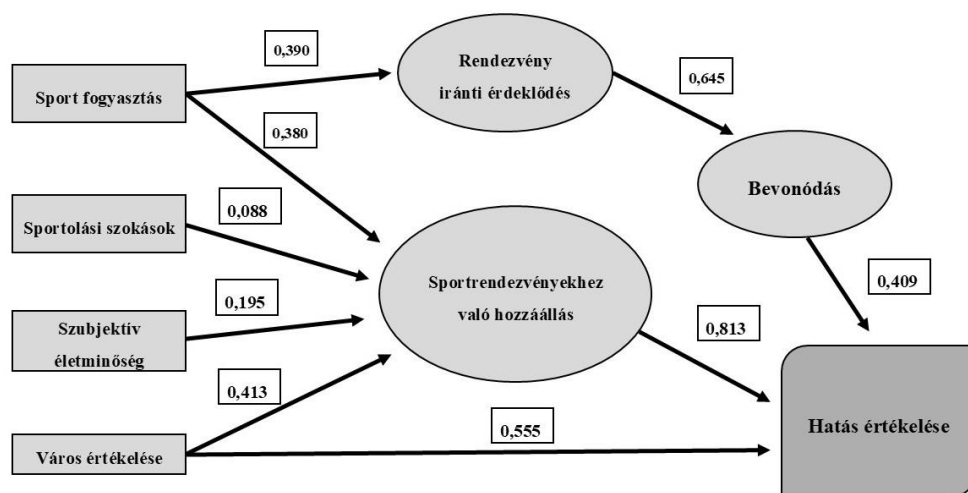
Sport fogyasztás

0,390

Rendezvény iránti érdeklődés

0,645

0,380

Bevonódás

Sportolási szokások

0,088

Sportrendezvényekhez való hozzáállás

0,409

0,195

Szubjektív életminőség

0,813

0,413

0,555

Város értékelése

Hatás értékelése